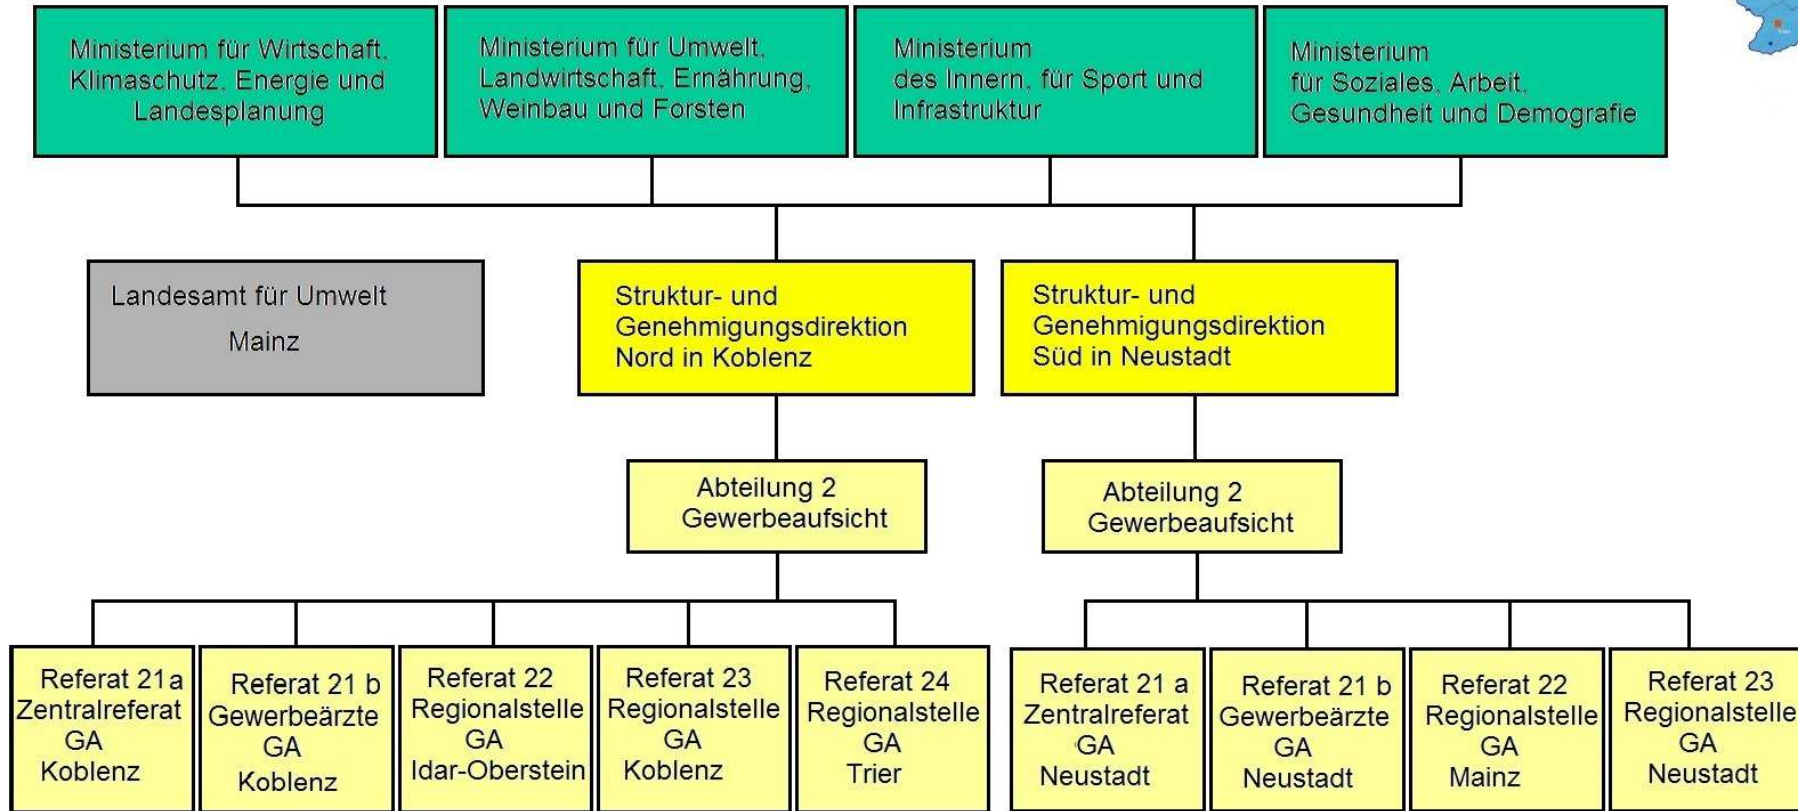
Ministerium für Wirtschaft, Klimaschutz, Energie und Landesplanung

Ministerium für Umwelt, Landwirtschaft, Ernährung, Weinbau und Forsten

Ministerium des Innern, für Sport und Infrastruktur

Ministerium für Soziales, Arbeit, Gesundheit und Demografie

Landesamt für Umwelt Mainz

Struktur- und Genehmigungsdirektion Nord in Koblenz

Struktur- und Genehmigungsdirektion Süd in Neustadt

Abteilung 2 Gewerbeaufsicht

Abteilung 2 Gewerbeaufsicht

Referat 21a Zentralreferat GA Koblenz

Referat 21 b Gewerbeärzte GA Koblenz

Referat 22 Regionalstelle GA Idar-Oberstein

Referat 23 Regionalstelle GA Koblenz

Referat 24 Regionalstelle GA Trier

Referat 21 a Zentralreferat GA Neustadt

Referat 21 b Gewerbeärzte GA Neustadt

Referat 22 Regionalstelle GA Mainz

Referat 23 Regionalstelle GA Neustadt